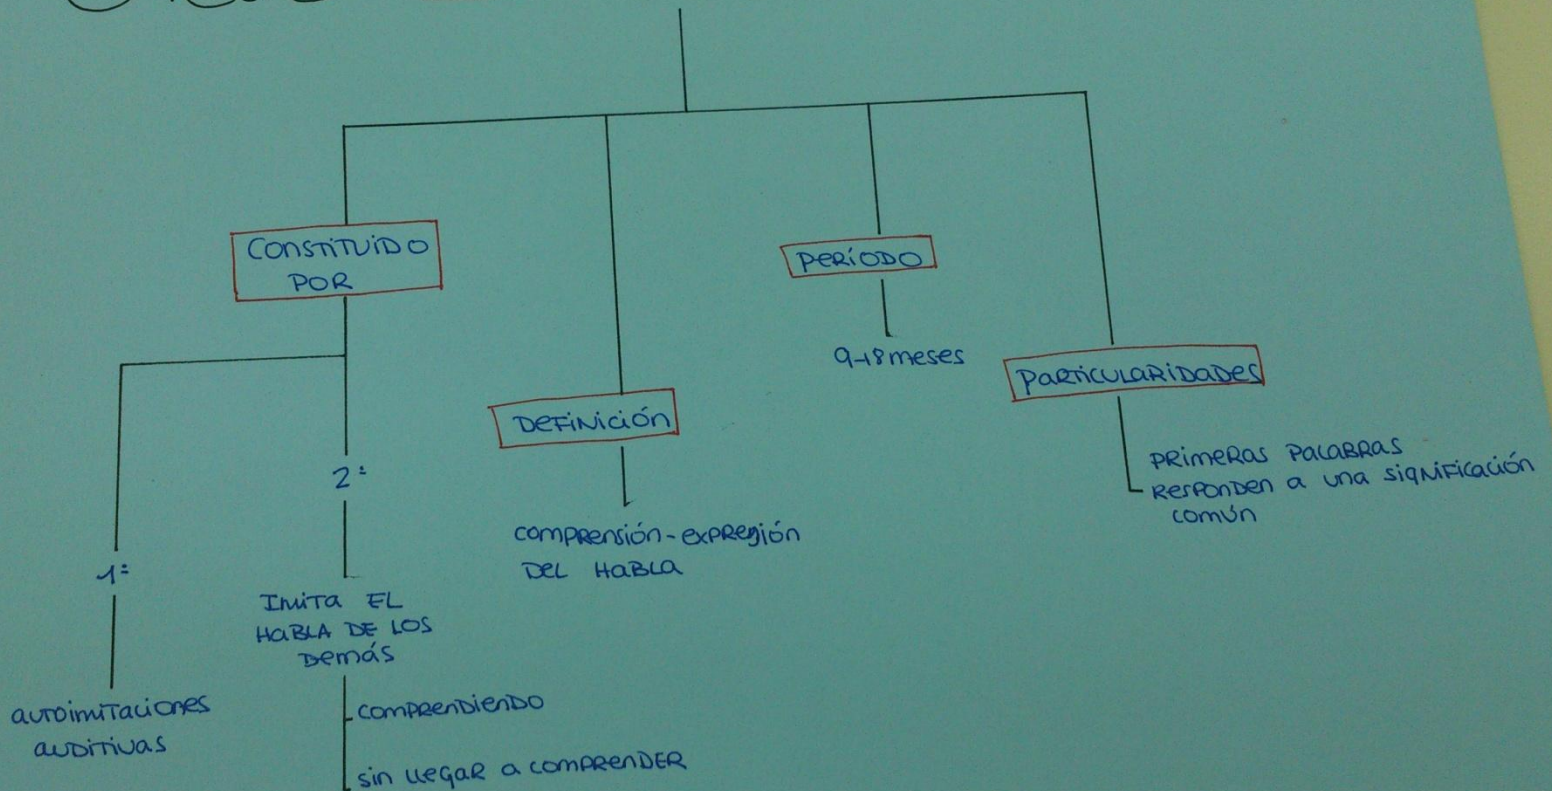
CONSTITUIDO POR

DEFINICIÓN

PERÍODO

9-18 meses

PARTICULARIDADES

primeras palabras
responden a una significación común

2:

comprensión - expresión del habla

1:

imita el habla de los demás

autoimitaciones auditivas

comprendiendo

sin llegar a comprender